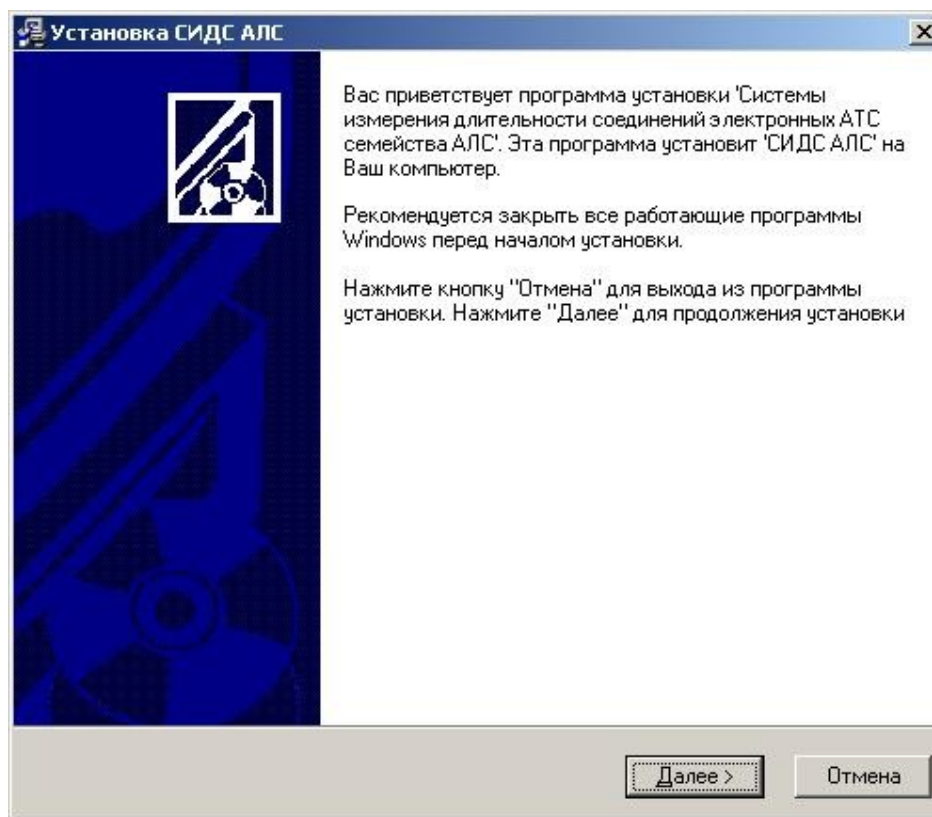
Установка СИДС АЛС

Вас приветствует программа установки 'Системы измерения длительности соединений электронных АТС семейства АЛС'. Эта программа установит 'СИДС АЛС' на Ваш компьютер.

Рекомендуется закрыть все работающие программы Windows перед началом установки.

Нажмите кнопку "Отмена" для выхода из программы установки. Нажмите "Далее" для продолжения установки

Далее >

Отмена